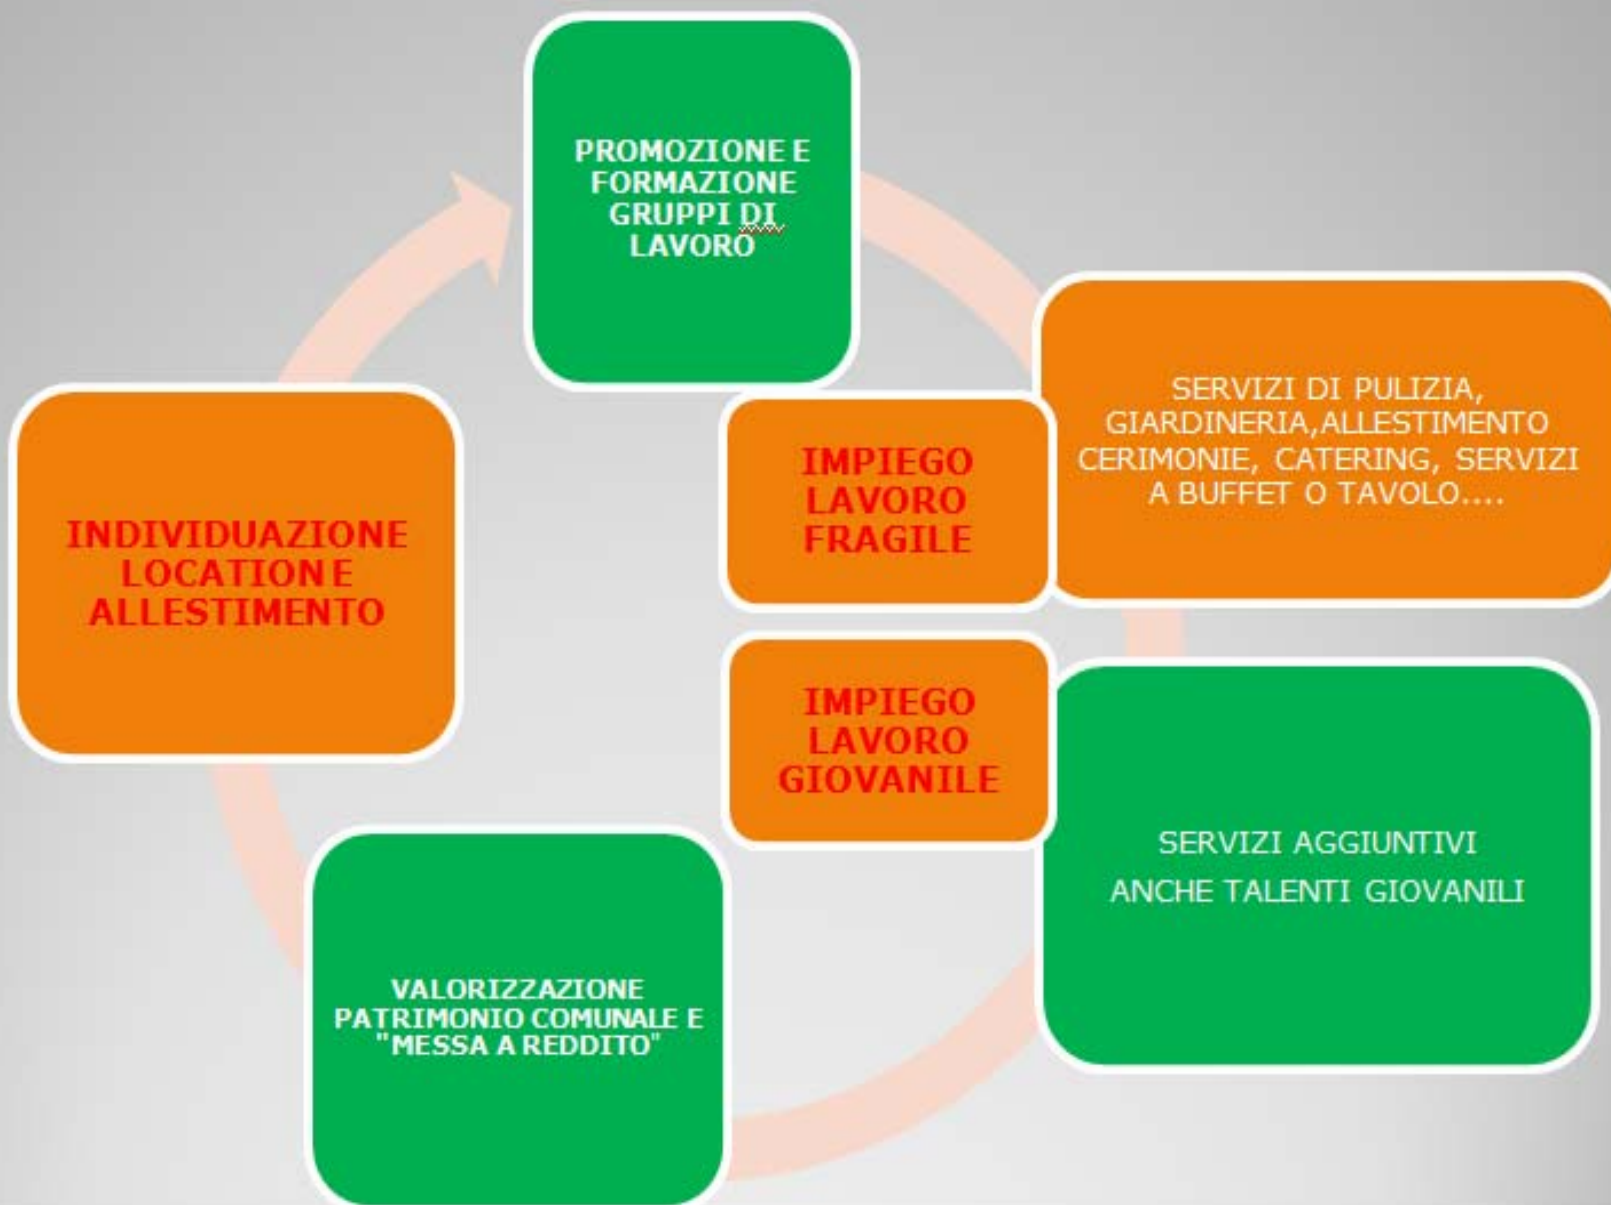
PROMOZIONE E FORMAZIONE GRUPPI DI LAVORO

SERVIZI DI PULIZIA, GIARDINERIA,ALLESTIMENTO CERIMONIE, CATERING, SERVIZI A BUFFET O TAVOLO....

IMPIEGO LAVORO FRAGILE

INDIVIDUAZIONE LOCATION E ALLESTIMENTO

IMPIEGO LAVORO GIOVANILE

SERVIZI AGGIUNTIVI

ANCHE TALENTI GIOVANILI

VALORIZZAZIONE PATRIMONIO COMUNALE E "MESSA A REDDITO"